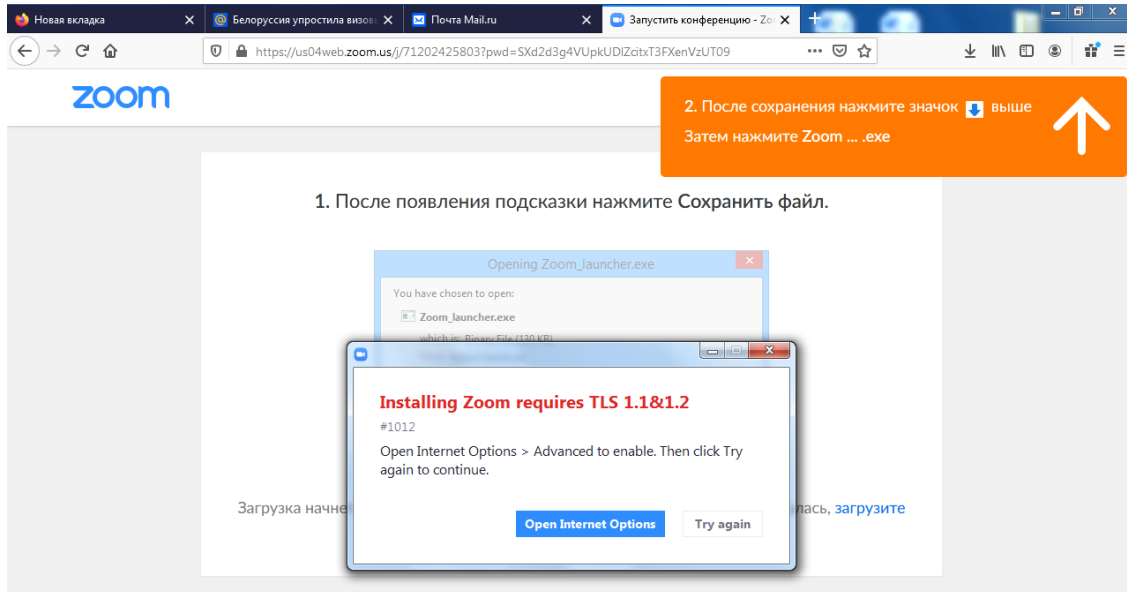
Новая вкладка
Белоруссия упростила визов
Почта Mail.ru
Запустить конференцию - Zo

https://us04web.zoom.us/j/71202425803?pwd=SXd2d3g4VUpkUDlZcitxT3FXenVzUT09

zoom

2. После сохранения нажмите значок выше
Затем нажмите Zoom ... .exe

1. После появления подсказки нажмите Сохранить файл.

Opening Zoom_launcher.exe

You have chosen to open:

Zoom_launcher.exe

which is: Binary File (130 KB)

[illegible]

Installing Zoom requires TLS 1.1&1.2

#1012

Open Internet Options > Advanced to enable. Then click Try again to continue.

Open Internet Options

Try again

Загрузка начне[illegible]лась, загрузите